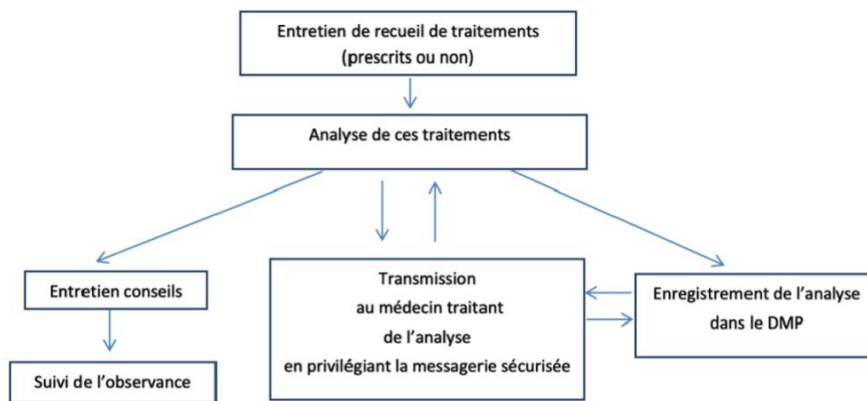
Entretien de recueil de traitements
(prescrits ou non)

Analyse de ces traitements

Entretien conseils

Suivi de l'observance

Transmission
au médecin traitant
de l'analyse
en privilégiant la messagerie sécurisée

Enregistrement de l'analyse
dans le DMP